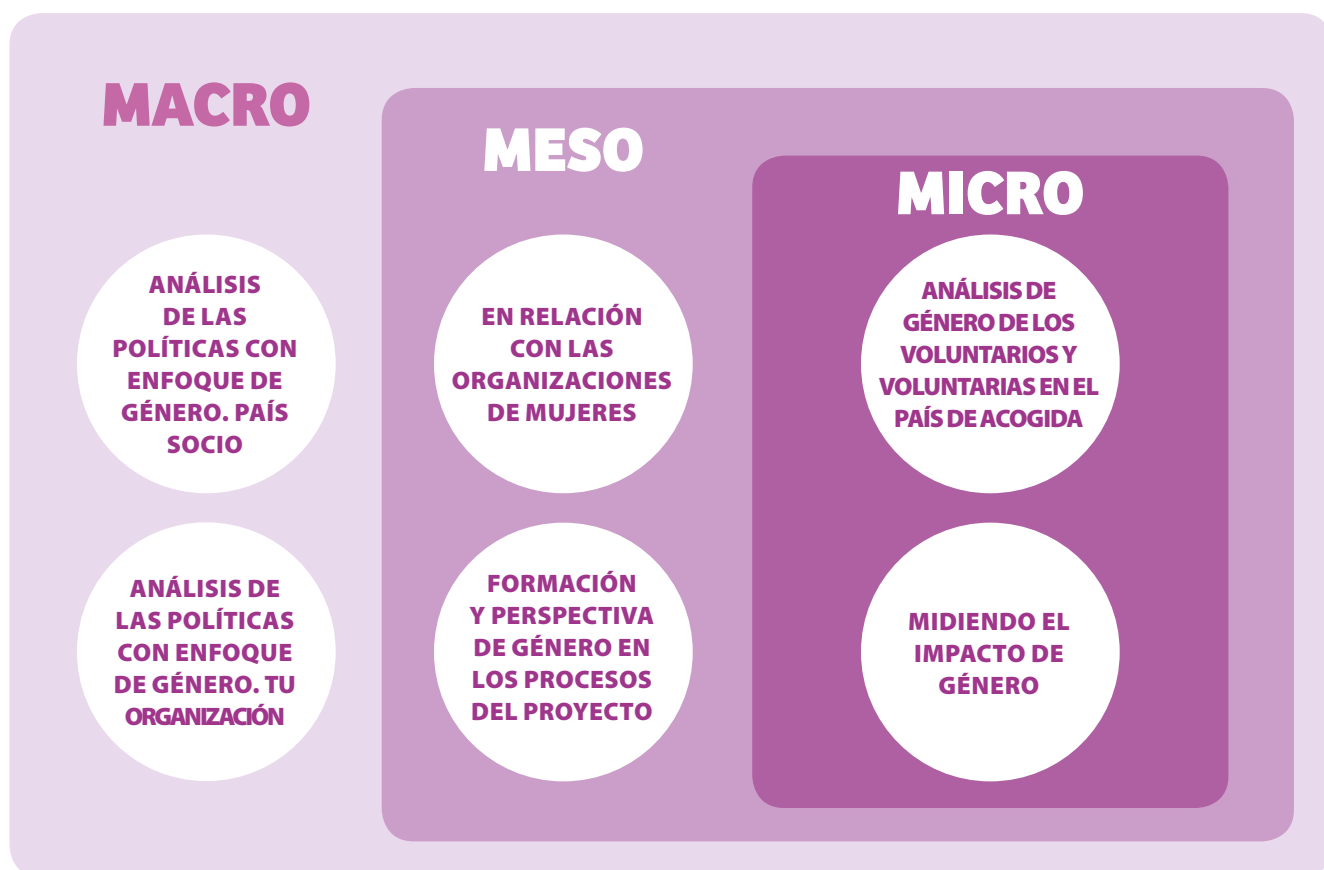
MACRO

MESO

MICRO

ANÁLISIS DE LAS POLÍTICAS CON ENFOQUE DE GÉNERO. PAÍS SOCIO

EN RELACIÓN CON LAS ORGANIZACIONES DE MUJERES

ANÁLISIS DE GÉNERO DE LOS VOLUNTARIOS Y VOLUNTARIAS EN EL PAÍS DE ACOGIDA

ANÁLISIS DE LAS POLÍTICAS CON ENFOQUE DE GÉNERO. TU ORGANIZACIÓN

FORMACIÓN Y PERSPECTIVA DE GÉNERO EN LOS PROCESOS DEL PROYECTO

MIDIENDO EL IMPACTO DE GÉNERO